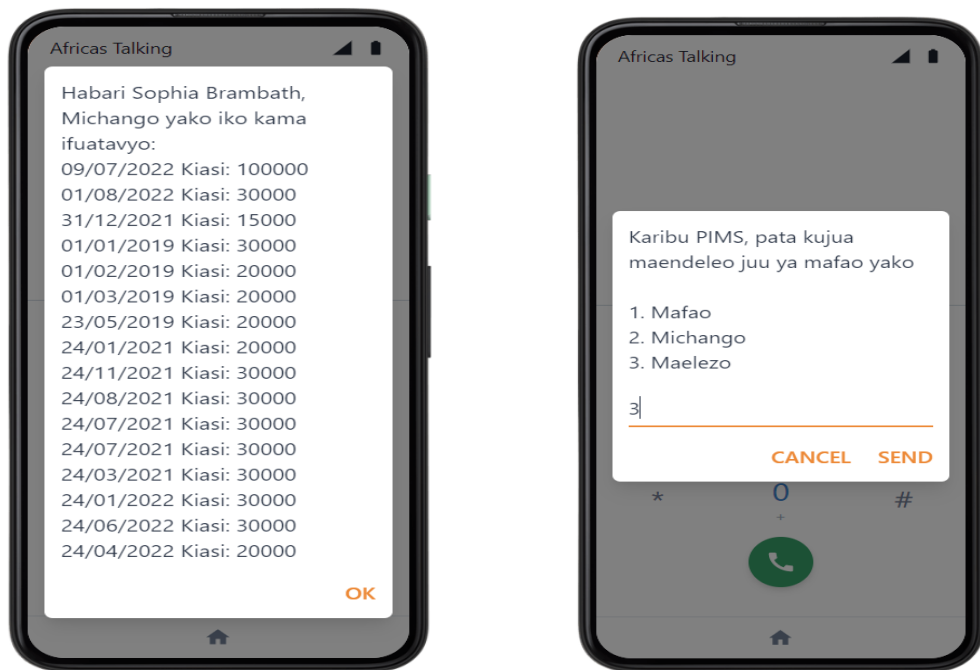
Africas Talking

Habari Sophia Brambath, Michango yako iko kama ifuatavyo:
09/07/2022 Kiasi: 100000
01/08/2022 Kiasi: 30000
31/12/2021 Kiasi: 15000
01/01/2019 Kiasi: 30000
01/02/2019 Kiasi: 20000
01/03/2019 Kiasi: 20000
23/05/2019 Kiasi: 20000
24/01/2021 Kiasi: 20000
24/11/2021 Kiasi: 30000
24/08/2021 Kiasi: 30000
24/07/2021 Kiasi: 30000
24/07/2021 Kiasi: 30000
24/03/2021 Kiasi: 30000
24/01/2022 Kiasi: 30000
24/06/2022 Kiasi: 30000
24/04/2022 Kiasi: 20000

OK

Africas Talking

Karibu PIMS, pata kujua maendeleo juu ya mafao yako

1. Mafao
2. Michango
3. Maelezo

3

CANCEL SEND

* 0 #
+